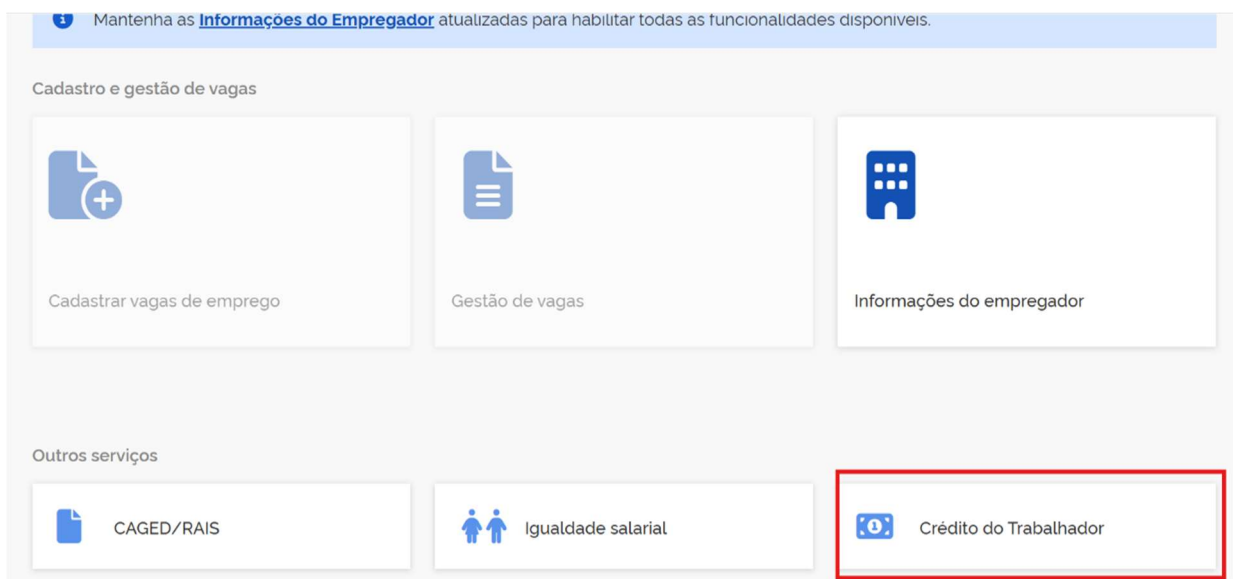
Mantenha as **Informações do Empregador** atualizadas para habilitar todas as funcionalidades disponíveis.

Cadastro e gestão de vagas

Cadastrar vagas de emprego

Gestão de vagas

Informações do empregador

Outros serviços

CAGED/RAIS

Igualdade salarial

Crédito do Trabalhador